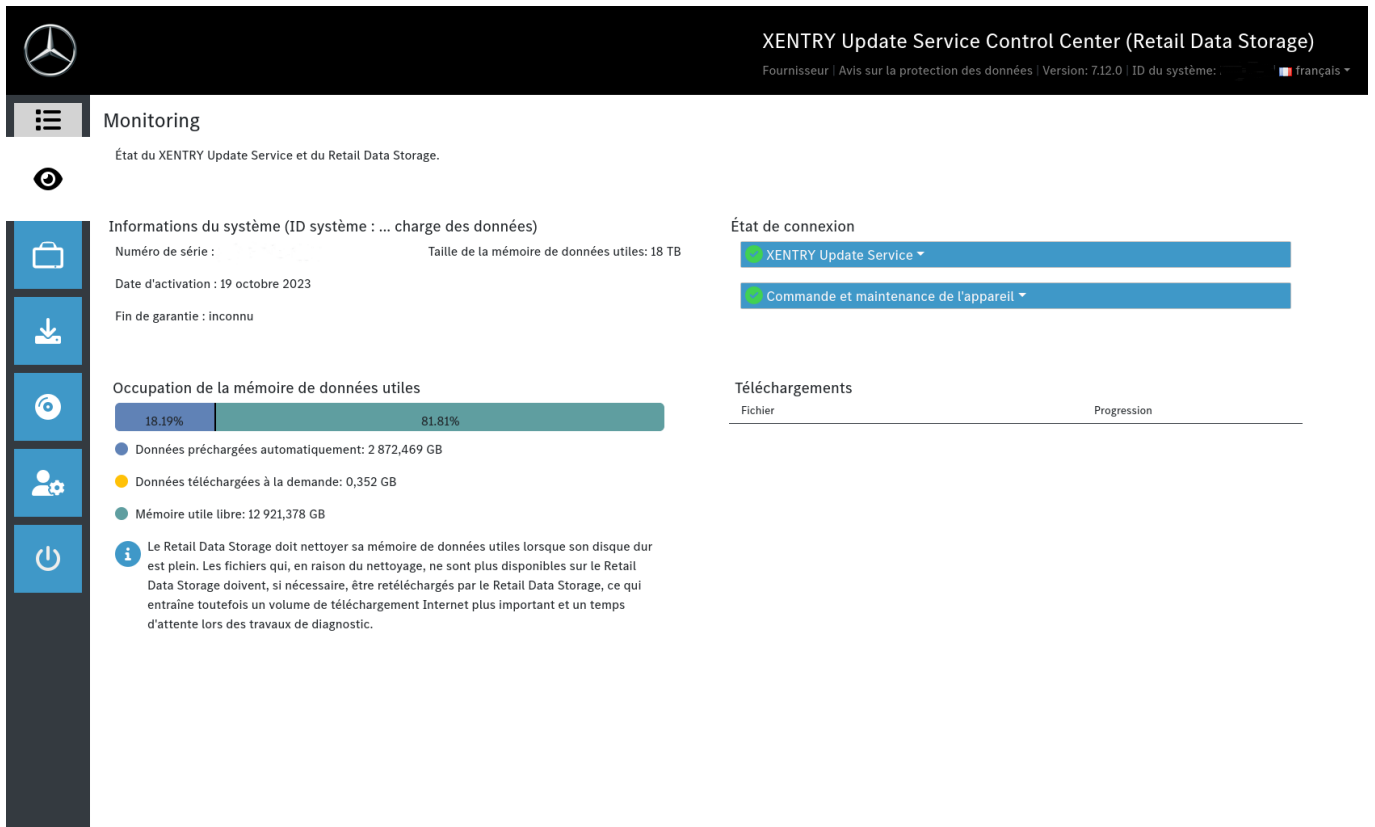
XENTRY Update Service Control Center (Retail Data Storage)

Fournisseur | Avis sur la protection des données | Version: 7.12.0 | ID du système: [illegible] français

Monitoring

État du XENTRY Update Service et du Retail Data Storage.

Informations du système (ID système : ... charge des données)

Numéro de série : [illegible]

Taille de la mémoire de données utiles: 18 TB

Date d'activation : 19 octobre 2023

Fin de garantie : inconnu

État de connexion

XENTRY Update Service

Commande et maintenance de l'appareil

Occupation de la mémoire de données utiles

18.19%

81.81%

Données préchargées automatiquement: 2 872,469 GB

Données téléchargées à la demande: 0,352 GB

Mémoire utile libre: 12 921,378 GB

Le Retail Data Storage doit nettoyer sa mémoire de données utiles lorsque son disque dur est plein. Les fichiers qui, en raison du nettoyage, ne sont plus disponibles sur le Retail Data Storage doivent, si nécessaire, être retéléchargés par le Retail Data Storage, ce qui entraîne toutefois un volume de téléchargement Internet plus important et un temps d'attente lors des travaux de diagnostic.

Téléchargements

| Fichier | Progression |
|---|---|